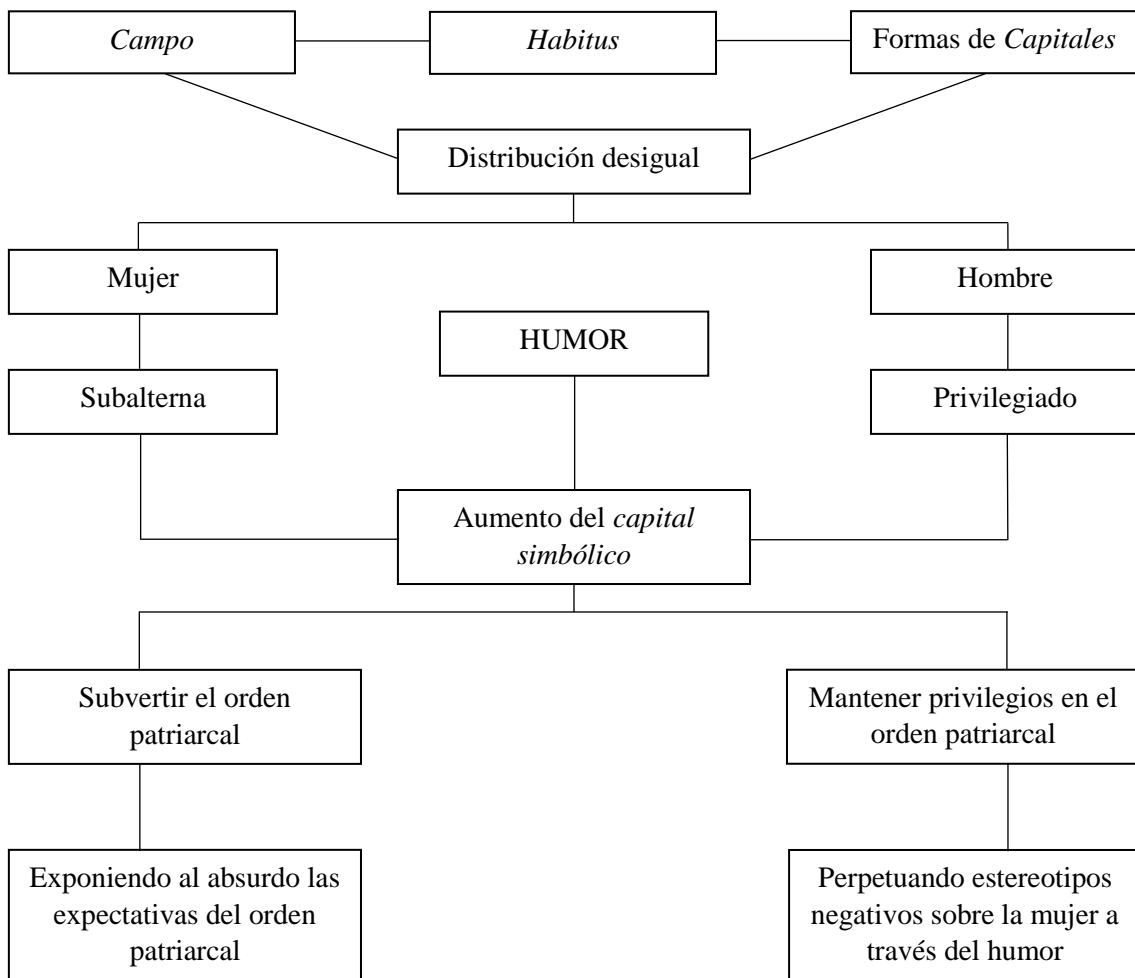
*Campo*

*Habitus*

Formas de *Capitales*

Distribución desigual

Mujer

Hombre

HUMOR

Subalterna

Privilegiado

Aumento del *capital simbólico*

Subvertir el orden patriarcal

Mantener privilegios en el orden patriarcal

Exponiendo al absurdo las expectativas del orden patriarcal

Perpetuando estereotipos negativos sobre la mujer a través del humor